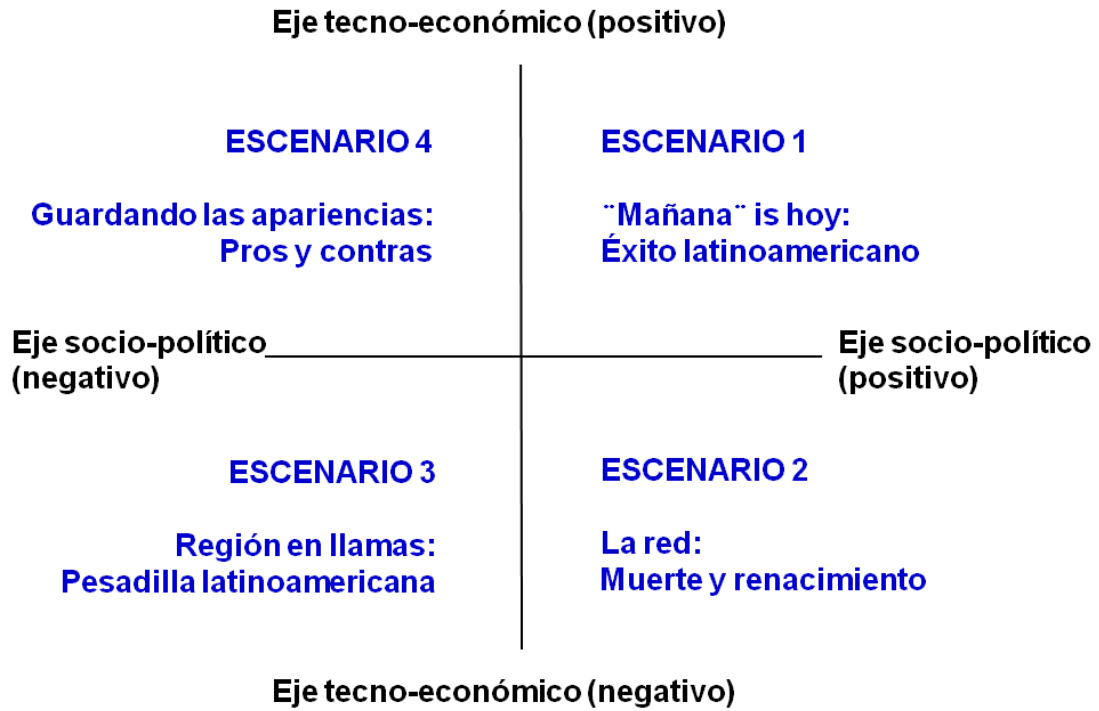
Eje tecno-económico (positivo)

ESCENARIO 4

Guardando las apariencias:
Pros y contras

ESCENARIO 1

¨Mañana¨ is hoy:
Éxito latinoamericano

Eje socio-político
(negativo)

Eje socio-político
(positivo)

ESCENARIO 3

Región en llamas:
Pesadilla latinoamericana

ESCENARIO 2

La red:
Muerte y renacimiento

Eje tecno-económico (negativo)